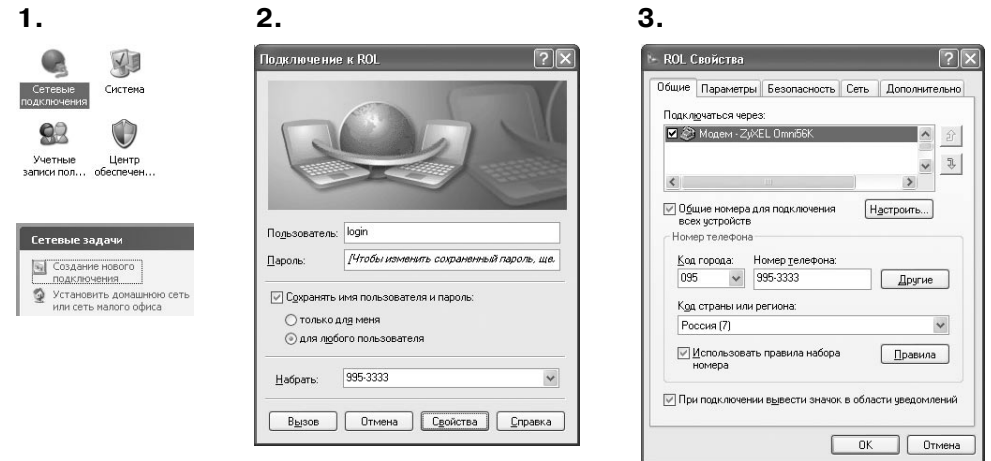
1.

Сетевые подключения

Система

Учетные записи пол...

Центр обеспечен...

Сетевые задачи

Создание нового подключения

Установить домашнюю сеть или сеть малого офиса

2.

Подключение к ROL

Пользователь: login

Пароль: [Чтобы изменить сохраненный пароль, ще.

Сохранять имя пользователя и пароль:

только для меня

для любого пользователя

Набрать: 995-3333

Вызов

Отмена

Свойства

Справка

3.

ROL Свойства

Общие

Параметры

Безопасность

Сеть

Дополнительно

Подключаться через:

Модем - ZyXEL Omni56K

Общие номера для подключения всех устройств

Настроить...

Номер телефона

Код города:

Номер телефона:

095

995-3333

Другие

Код страны или региона:

Россия (7)

Использовать правила набора номера

Правила

При подключении вывести значок в области уведомлений

OK

Отмена